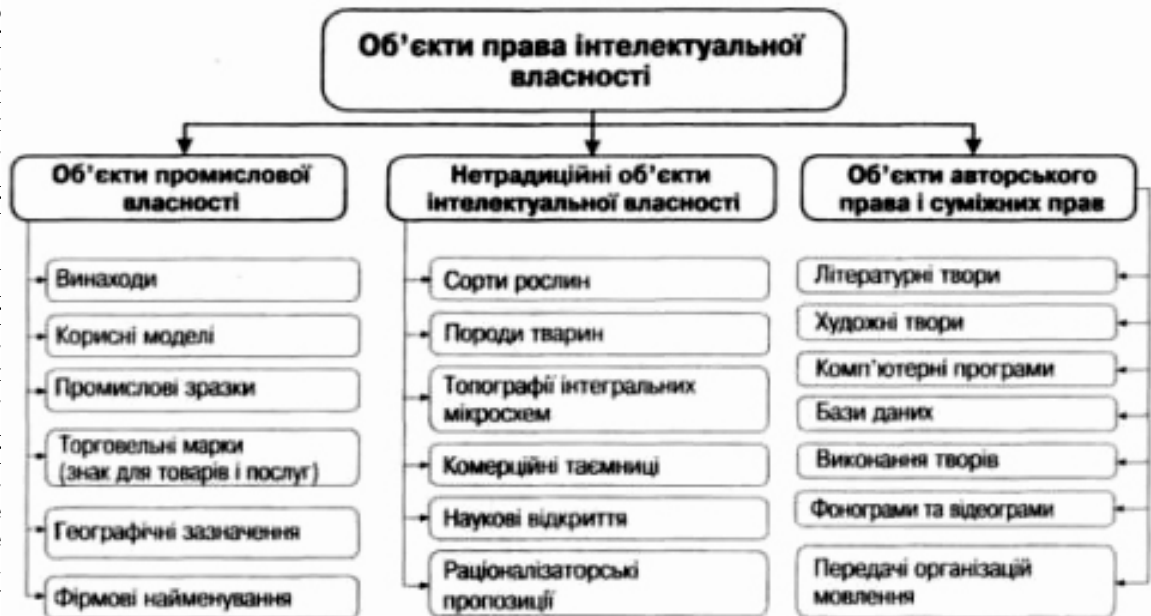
Об'єкти права інтелектуальної власності

Об'єкти промислової власності

Винаходи

Корисні моделі

Промислові зразки

Торговельні марки (знак для товарів і послуг)

Географічні зазначення

Фірмові найменування

Нетрадиційні об'єкти інтелектуальної власності

Сорти рослин

Породи тварин

Топографії інтегральних мікросхем

Комерційні таємниці

Наукові відкриття

Раціоналізаторські пропозиції

Об'єкти авторського права і суміжних прав

Літературні твори

Художні твори

Комп'ютерні програми

Бази даних

Виконання творів

Фонограми та відеограми

Передачі організацій мовлення